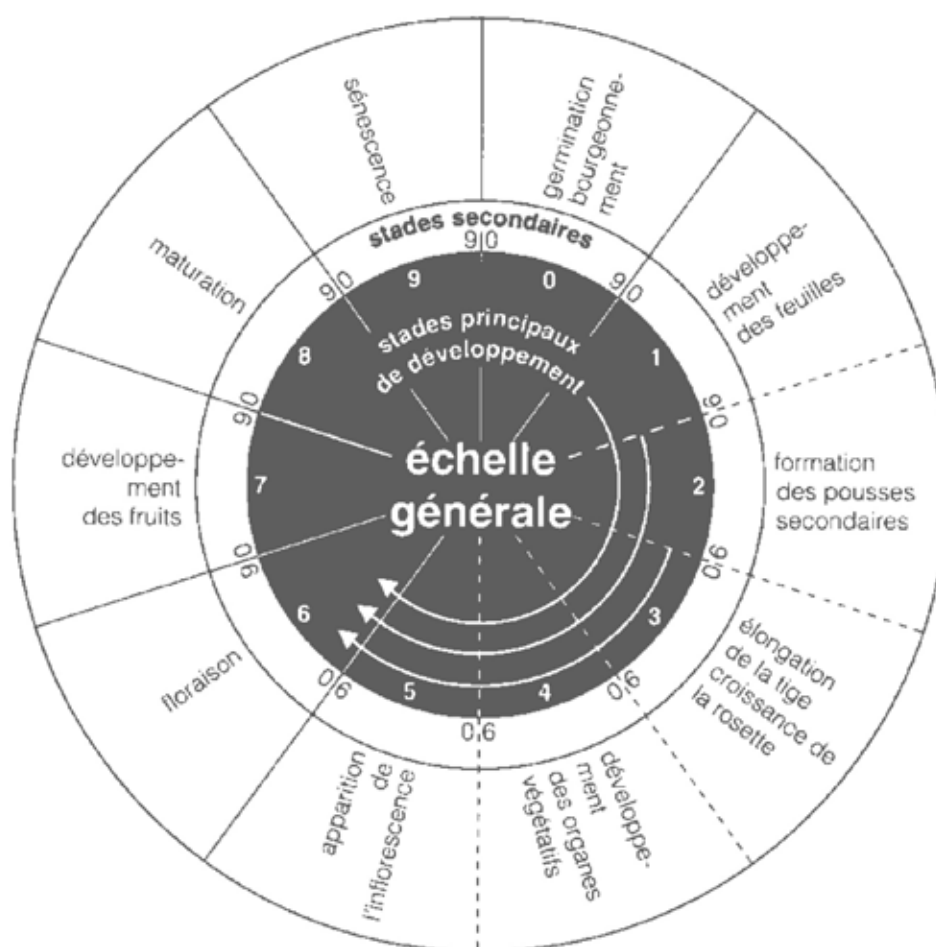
sénescence

germination bourgeonnement

maturation

stades secondaires

9|0

9|0

9|0

développement des feuilles

9

0

stades principaux de développement

8

1

9|0

9|0

développement des fruits

échelle générale

7

2

formation des pousses secondaires

9|0

9|0

6

3

élongation de la tige croissance de la rosette

floraison

0|6

5

4

0|6

0|6

apparition de l'inflorescence

développement des organes végétatifs